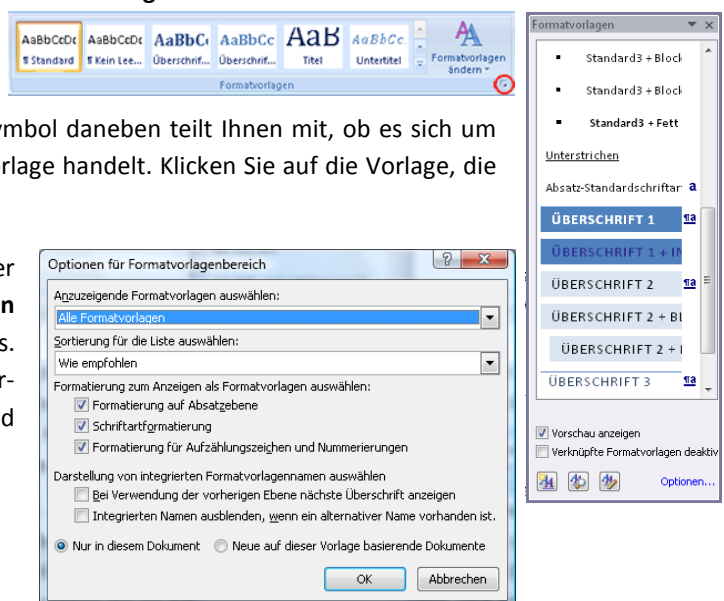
AaBbCcDc AaBbCcDc AaBbC AaBbCc AaB AaBbCc
¶ Standard ¶ Kein Lee... Überschrif... Überschrif... Titel Untertitel
Formatvorlagen ändern
Formatvorlagen

ymbol daneben teilt Ihnen mit, ob es sich um rlage handelt. Klicken Sie auf die Vorlage, die

er
n
s.
r-
d

Optionen für Formatvorlagenbereich
Anzuzeigende Formatvorlagen auswählen:
Alle Formatvorlagen
Sortierung für die Liste auswählen:
Wie empfohlen
Formatierung zum Anzeigen als Formatvorlagen auswählen:
Formatierung auf Absatzebene
Schriftartformatierung
Formatierung für Aufzählungszeichen und Nummerierungen
Darstellung von integrierten Formatvorlagennamen auswählen
Bei Verwendung der vorherigen Ebene nächste Überschrift anzeigen
Integrierten Namen ausblenden, wenn ein alternativer Name vorhanden ist.
Nur in diesem Dokument
Neue auf dieser Vorlage basierende Dokumente
OK
Abbrechen

Formatvorlagen
Standard3 + Block
Standard3 + Block
Standard3 + Fett
Unterstrichen
Absatz-Standardschriftar a
ÜBERSCHRIFT 1 ¶a
ÜBERSCHRIFT 1 + IN
ÜBERSCHRIFT 2 ¶a
ÜBERSCHRIFT 2 + BL
ÜBERSCHRIFT 2 + I
ÜBERSCHRIFT 3 ¶a
Vorschau anzeigen
Verknüpfte Formatvorlagen deaktiv
Optionen...